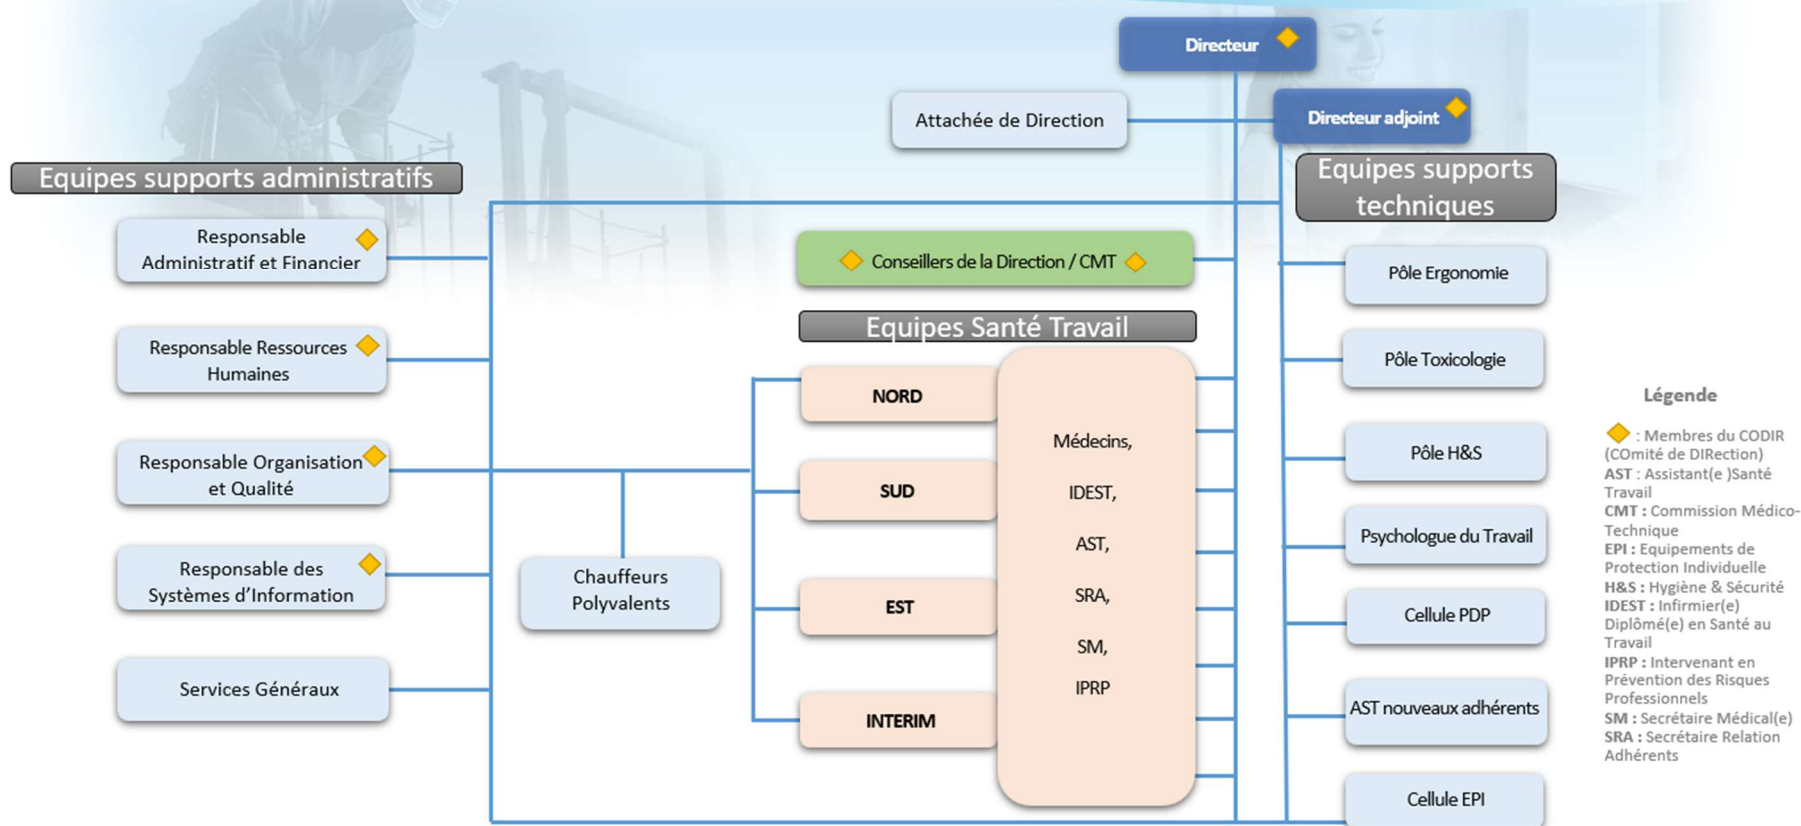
Directeur

Attachée de Direction

Directeur adjoint

Equipes supports administratifs

Equipes supports techniques

Responsable Administratif et Financier

Conseillers de la Direction / CMT

Pôle Ergonomie

Equipes Santé Travail

Responsable Ressources Humaines

Pôle Toxicologie

NORD

Médecins,

IDEST,

AST,

SRA,

SM,

IPRP

Responsable Organisation et Qualité

SUD

Pôle H&S

Psychologue du Travail

Responsable des Systèmes d'Information

Chauffeurs Polyvalents

EST

Cellule PDP

Services Généraux

INTERIM

AST nouveaux adhérents

Cellule EPI

Légende

: Membres du CODIR (COmité de DIRection)
AST : Assistant(e )Santé Travail
CMT : Commission Médico-Technique
EPI : Equipements de Protection Individuelle
H&S : Hygiène & Sécurité
IDEST : Infirmier(e) Diplômé(e) en Santé au Travail
IPRP : Intervenant en Prévention des Risques Professionnels
SM : Secrétaire Médical(e)
SRA : Secrétaire Relation Adhérents